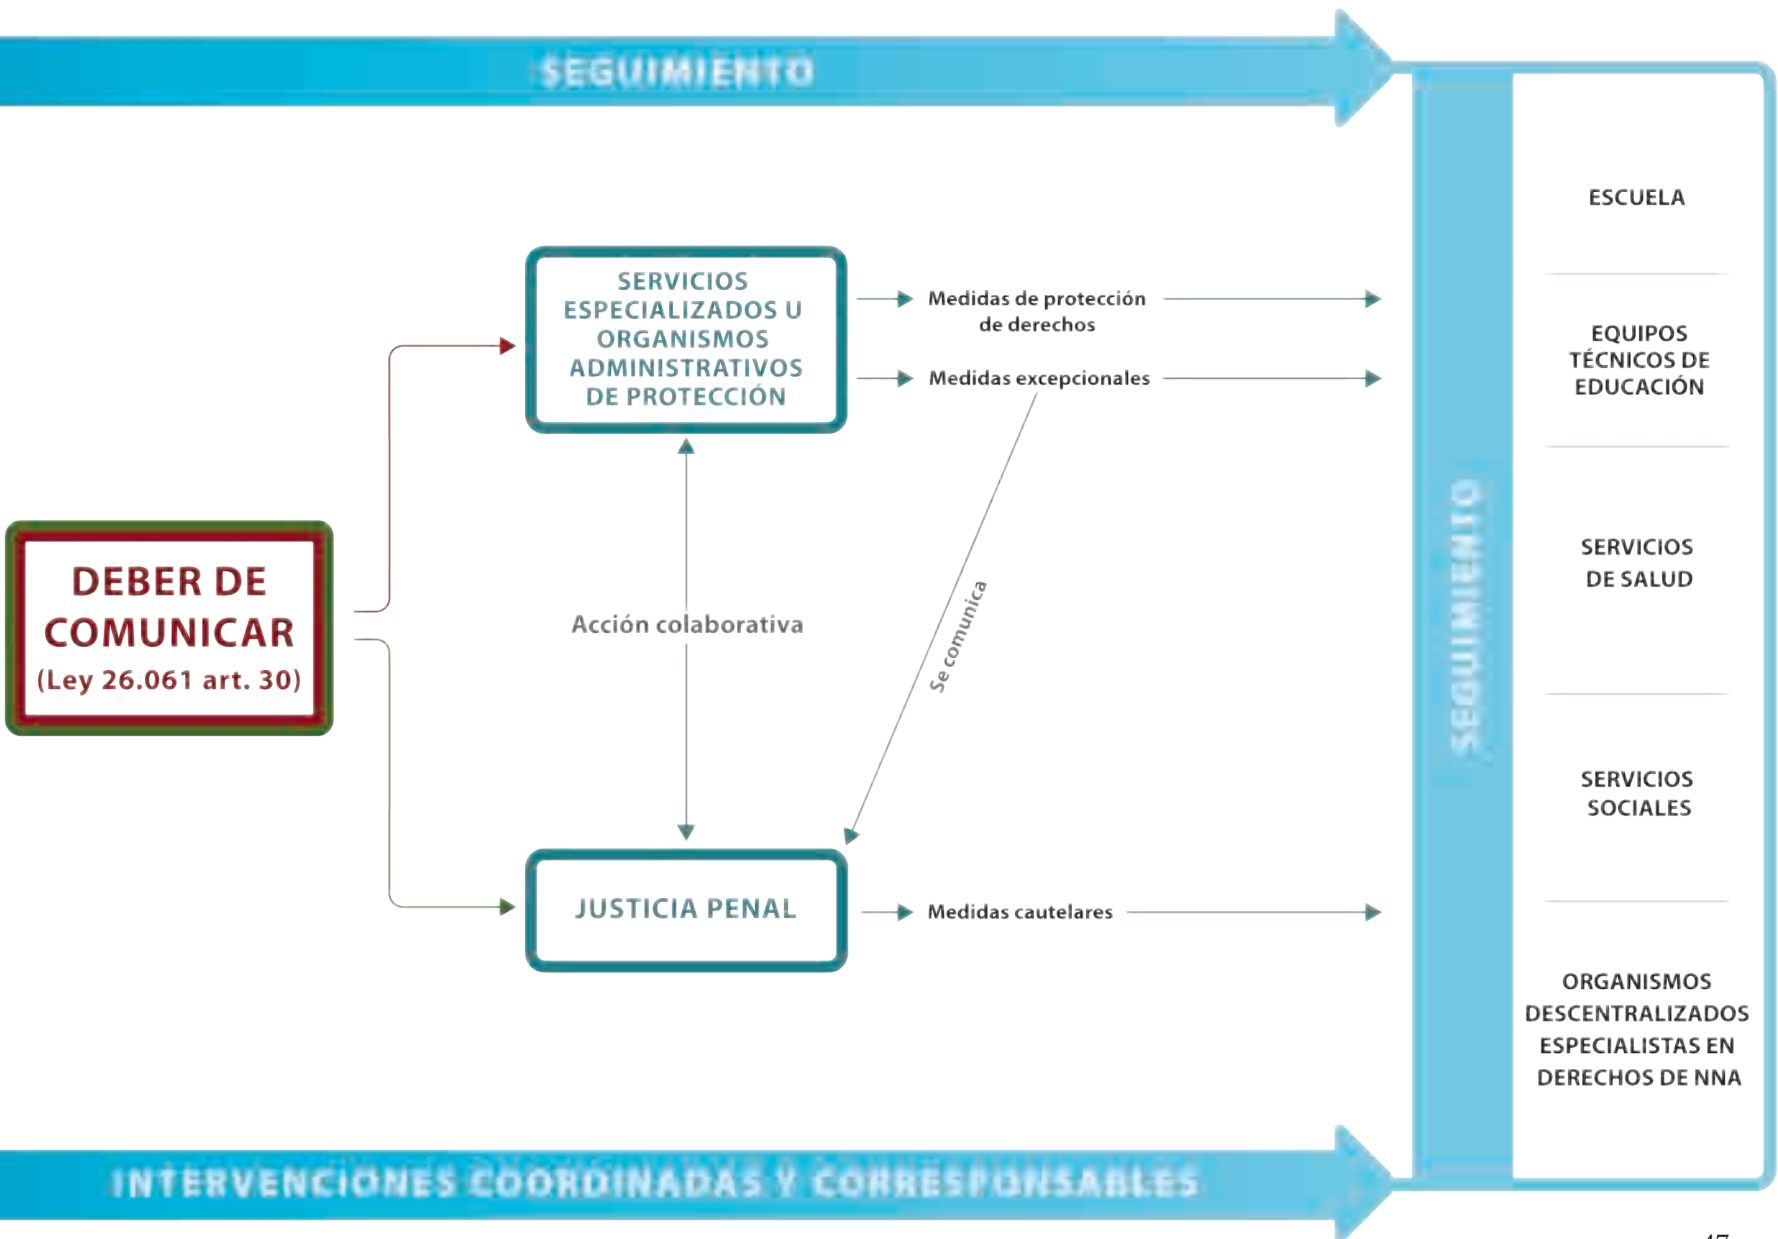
SEGUIMIENTO

DEBER DE COMUNICAR
(Ley 26.061 art. 30)

SERVICIOS ESPECIALIZADOS U ORGANISMOS ADMINISTRATIVOS DE PROTECCIÓN

Medidas de protección de derechos

Medidas excepcionales

Acción colaborativa

Se comunica

JUSTICIA PENAL

Medidas cautelares

SEGUIMIENTO

ESCUELA

EQUIPOS TÉCNICOS DE EDUCACIÓN

SERVICIOS DE SALUD

SERVICIOS SOCIALES

ORGANISMOS DESCENTRALIZADOS ESPECIALISTAS EN DERECHOS DE NNA

INTERVENCIONES COORDINADAS Y CORRESPONSABLES

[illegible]